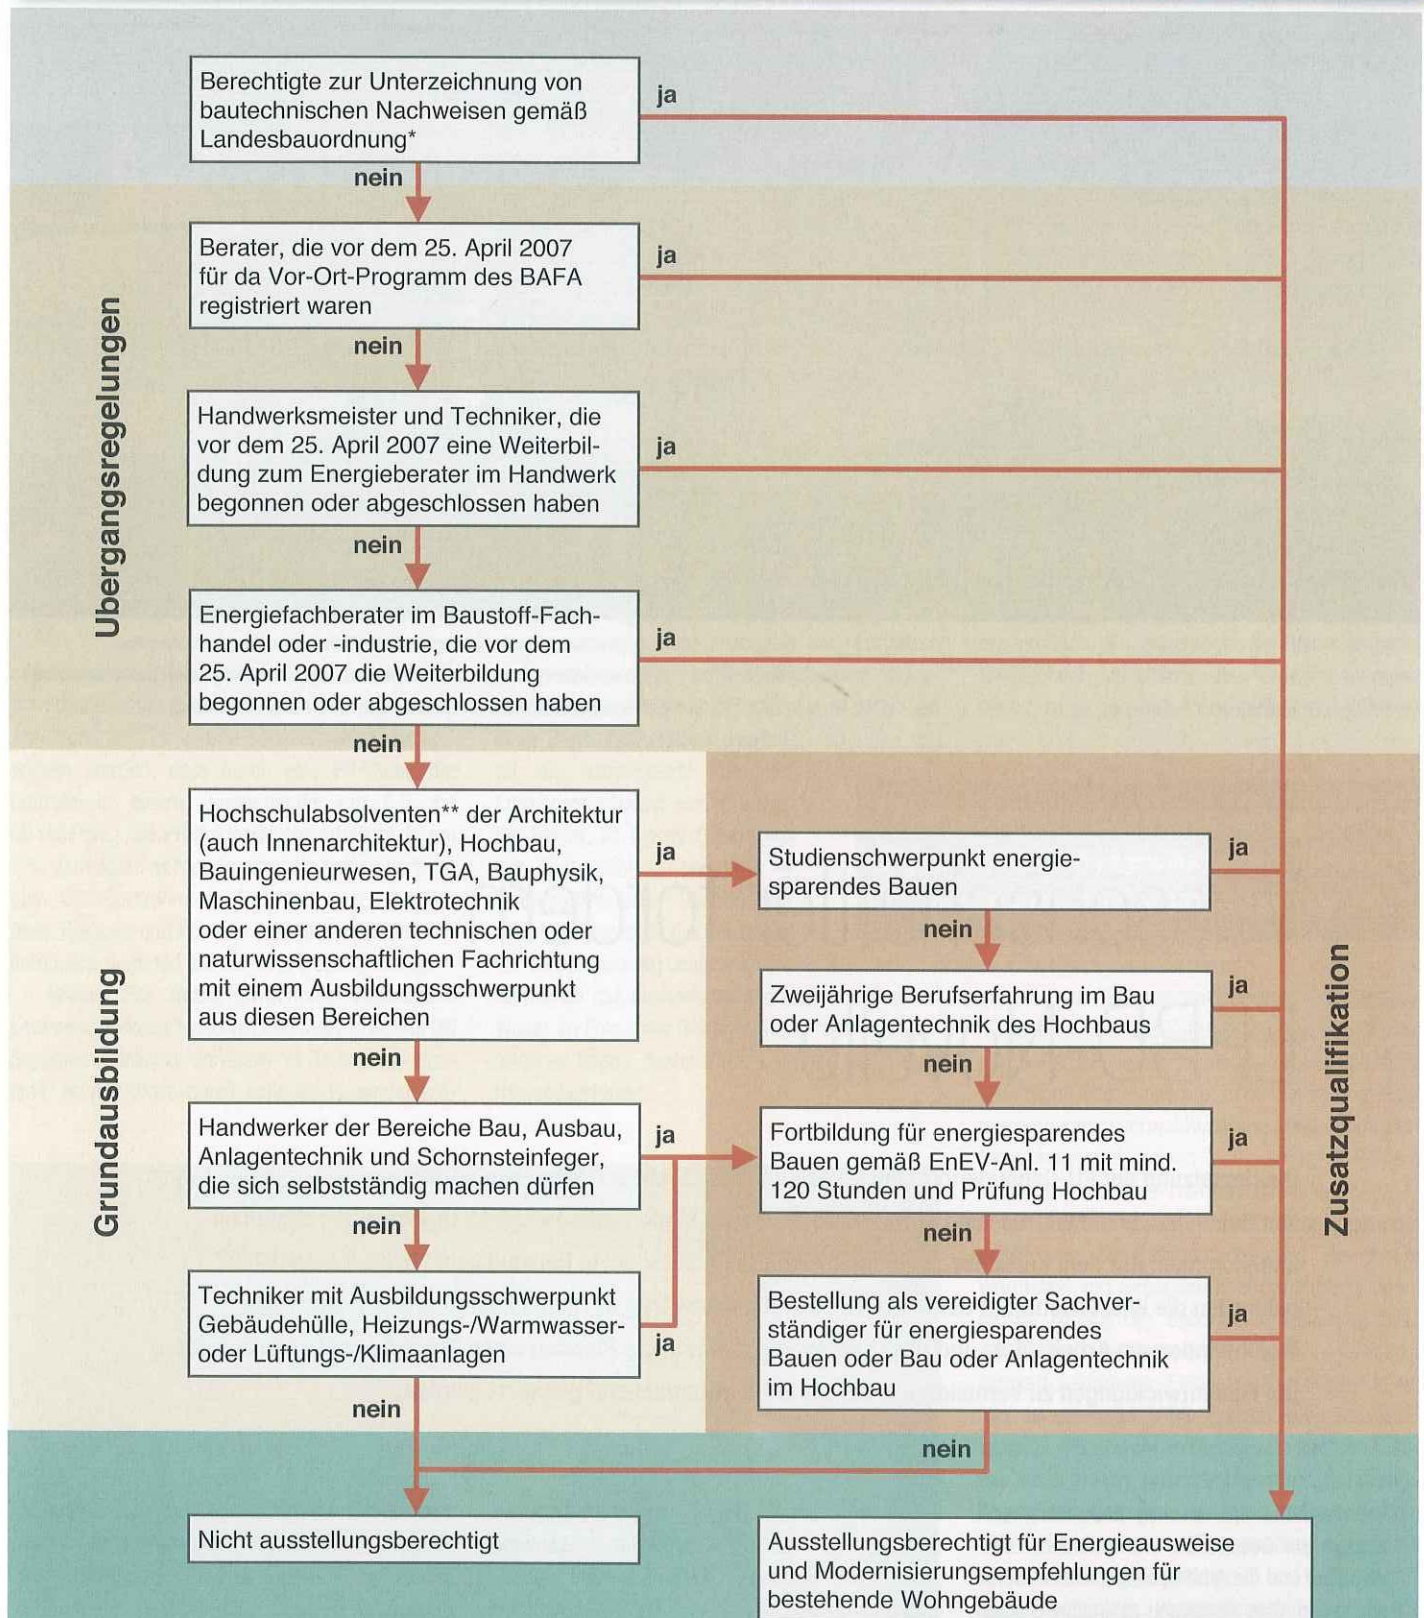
Übergangsregelungen

Berechtigte zur Unterzeichnung von bautechnischen Nachweisen gemäß Landesbauordnung*

ja

nein

Berater, die vor dem 25. April 2007 für da Vor-Ort-Programm des BAFA registriert waren

ja

nein

Handwerksmeister und Techniker, die vor dem 25. April 2007 eine Weiterbildung zum Energieberater im Handwerk begonnen oder abgeschlossen haben

ja

nein

Energiefachberater im Baustoff-Fachhandel oder -industrie, die vor dem 25. April 2007 die Weiterbildung begonnen oder abgeschlossen haben

ja

nein

Grundausbildung

Hochschulabsolventen** der Architektur (auch Innenarchitektur), Hochbau, Bauingenieurwesen, TGA, Bauphysik, Maschinenbau, Elektrotechnik oder einer anderen technischen oder naturwissenschaftlichen Fachrichtung mit einem Ausbildungsschwerpunkt aus diesen Bereichen

ja

nein

Handwerker der Bereiche Bau, Ausbau, Anlagentechnik und Schornsteinfeger, die sich selbstständig machen dürfen

ja

nein

Techniker mit Ausbildungsschwerpunkt Gebäudehülle, Heizungs-/Warmwasser- oder Lüftungs-/Klimaanlagen

ja

nein

Zusatzqualifikation

Studienschwerpunkt energiesparendes Bauen

ja

nein

Zweijährige Berufserfahrung im Bau oder Anlagentechnik des Hochbaus

ja

nein

Fortbildung für energiesparendes Bauen gemäß EnEV-Anl. 11 mit mind. 120 Stunden und Prüfung Hochbau

ja

nein

Bestellung als vereidigter Sachverständiger für energiesparendes Bauen oder Bau oder Anlagentechnik im Hochbau

ja

nein

Nicht ausstellungsberechtigt

Ausstellungsberechtigt für Energieausweise und Modernisierungsempfehlungen für bestehende Wohngebäude